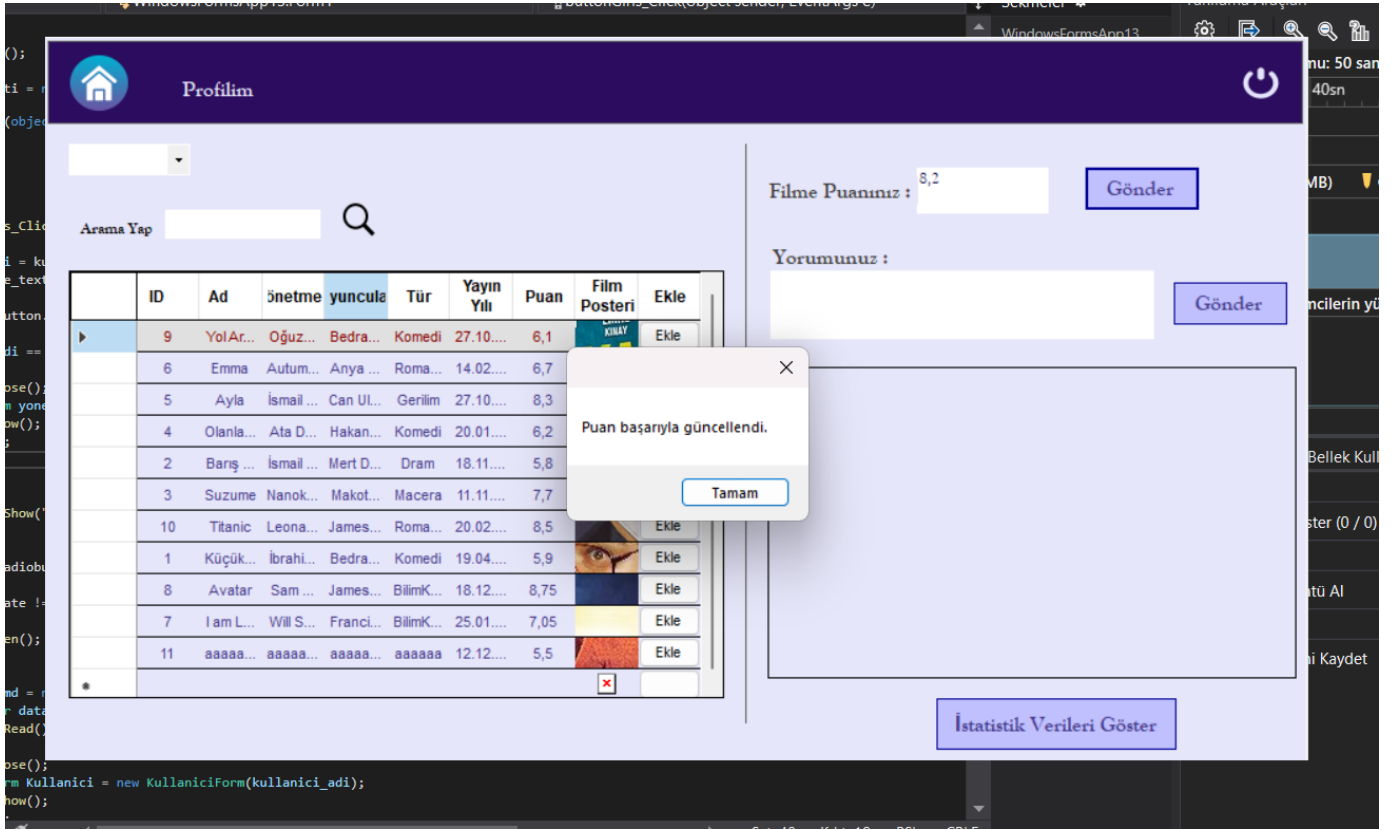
WindowsFormsApp13.Form1
buttonGiris_Click(object sender, EventArgs e)
WindowsFormsApp13

();
ti =
(obje
s_Cli
i = ku
e_text
utton.
di ==
ose();
m yone
ow();
;
Show("
adiobu
ate !=
en();
md =
r data
Read()
ose();
rm Kullanici = new KullaniciForm(kullanici_adi);
how();

Profilim

Arama Yap

| | ID | Ad | önetme | yuncula | Tür | Yayın Yılı | Puan | Film Posteri | Ekle |
|---|---|---|---|---|---|---|---|---|---|
| ▶ | 9 | Yol Ar... | Oğuz... | Bedra... | Komedi | 27.10.... | 6,1 | | Ekle |
| | 6 | Emma | Autum... | Anya ... | Roma... | 14.02.... | 6,7 | | |
| | 5 | Ayla | İsmail ... | Can Ul... | Gerilim | 27.10.... | 8,3 | | |
| | 4 | Olanla... | Ata D... | Hakan... | Komedi | 20.01.... | 6,2 | | |
| | 2 | Barış ... | İsmail ... | Mert D... | Dram | 18.11.... | 5,8 | | |
| | 3 | Suzume | Nanok... | Makot... | Macera | 11.11.... | 7,7 | | |
| | 10 | Titanic | Leona... | James... | Roma... | 20.02.... | 8,5 | | Ekle |
| | 1 | Küçük... | İbrahi... | Bedra... | Komedi | 19.04.... | 5,9 | | Ekle |
| | 8 | Avatar | Sam ... | James... | BilimK... | 18.12.... | 8,75 | | Ekle |
| | 7 | I am L... | Will S... | Franci... | BilimK... | 25.01.... | 7,05 | | Ekle |
| | 11 | aaaaa... | aaaaa... | aaaaa... | aaaaaa | 12.12.... | 5,5 | | Ekle |
| * | | | | | | | | | |

Filme Puanınız : 8,2
Gönder
Yorumunuz :
Gönder

Puan başarıyla güncellendi.
Tamam

İstatistik Verileri Göster

nu: 50 san
40sn
MB)
ncilerin yü
Bellek Kull
ster (0 / 0)
tü AI
i Kaydet